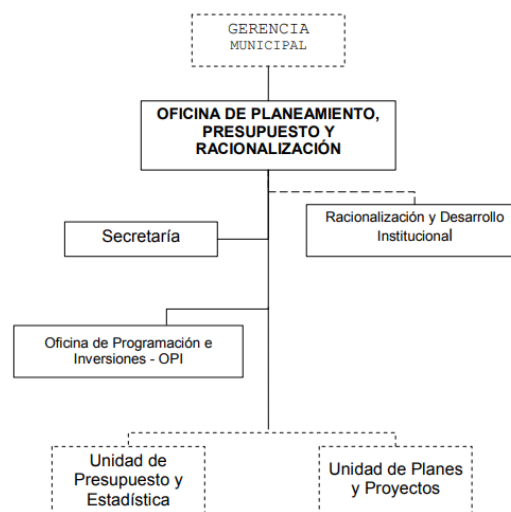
GERENCIA MUNICIPAL

OFICINA DE PLANEAMIENTO, PRESUPUESTO Y RACIONALIZACIÓN

Secretaría

Racionalización y Desarrollo Institucional

Oficina de Programación e Inversiones - OPI

Unidad de Presupuesto y Estadística

Unidad de Planes y Proyectos